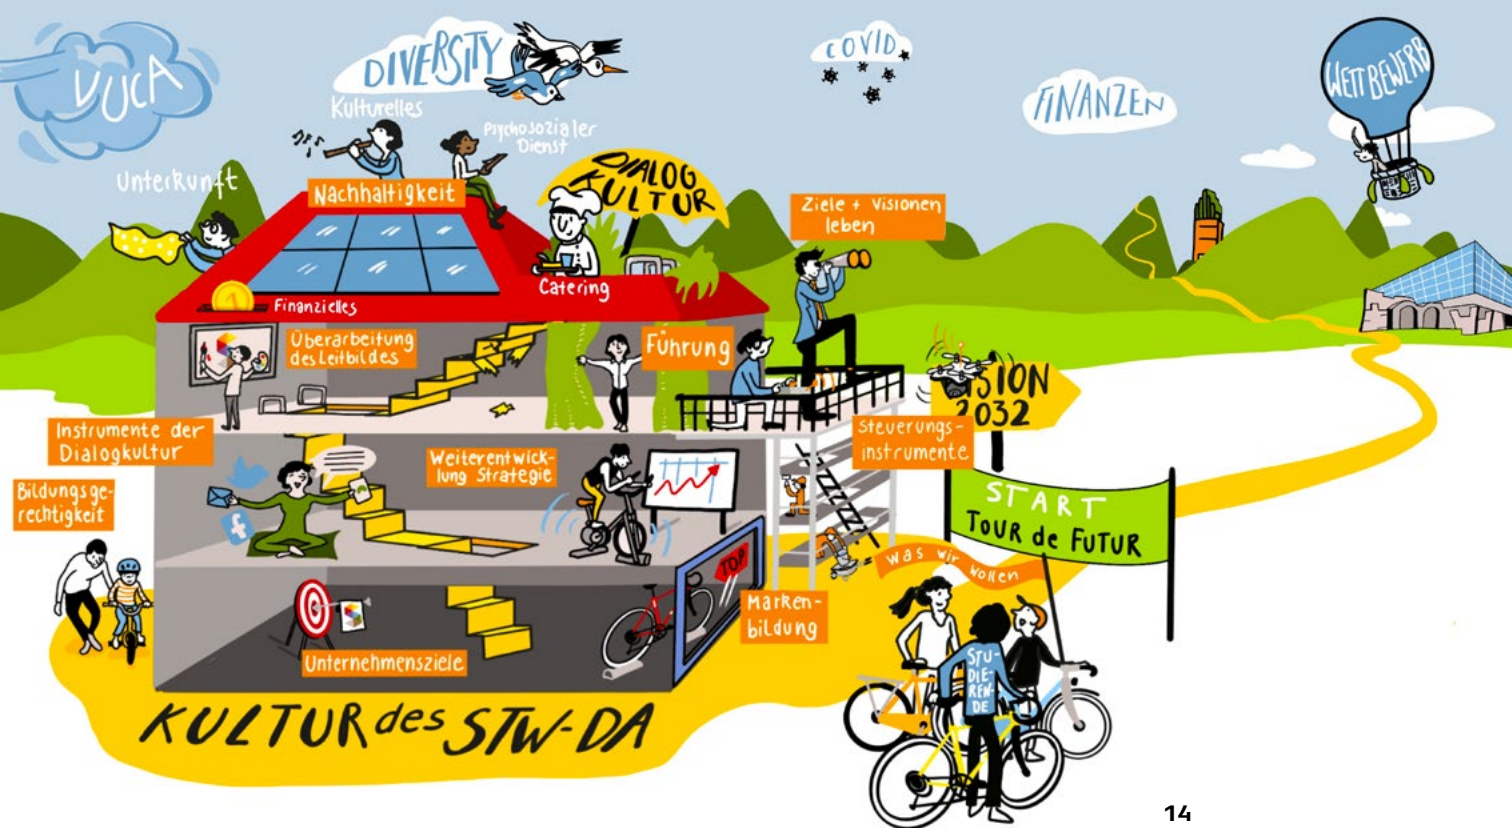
VUCA

DIVERSITY

Kulturelles

COVID

FINANZEN

WETTBEWERB

Unterkunft

Psychosozialer Dienst

Nachhaltigkeit

DIALOG KULTUR

Ziele + Visionen leben

Catering

Finanzielles

Überarbeitung des Leitbildes

Führung

VISION 2032

Instrumente der Dialogkultur

Steuerungsinstrumente

Bildungsgerechtigkeit

Weiterentwicklung Strategie

START Tour de FUTUR

was wir wollen

TOP

Markenbildung

Unternehmensziele

STUDIERENDE

KULTUR des STW-DA

14